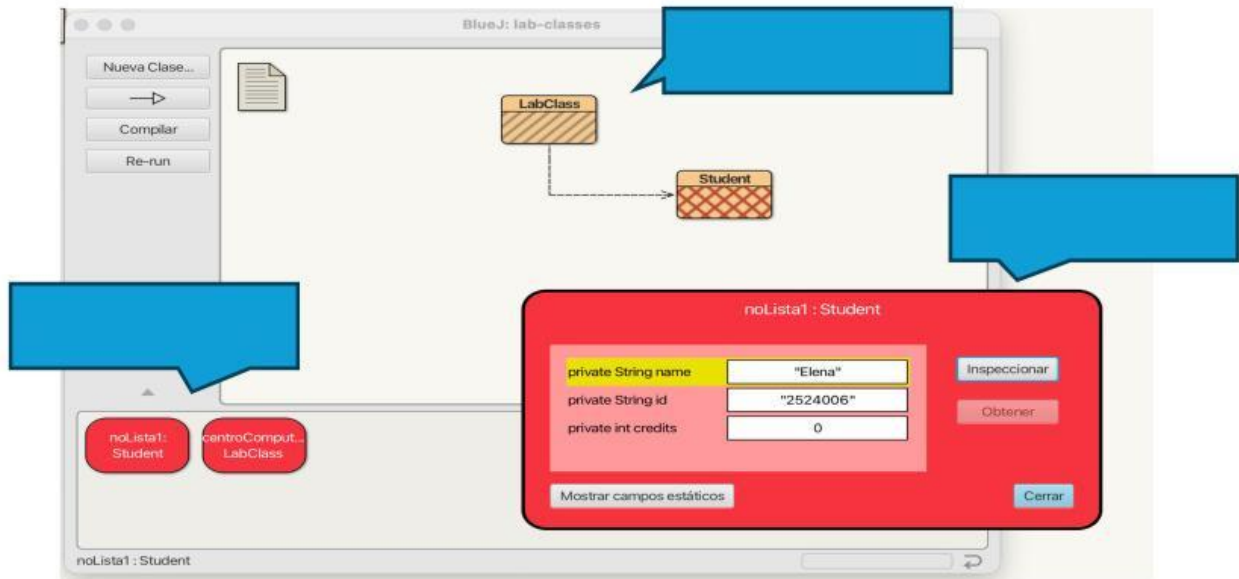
BlueJ: lab-classes

Nueva Clase...

Compilar

Re-run

LabClass

Student

noLista1 : Student

private String name "Elena"
private String id "2524006"
private int credits 0

Inspeccionar

Obtener

Mostrar campos estáticos

Cerrar

noLista1: Student

centroComput... LabClass

noLista1 : Student